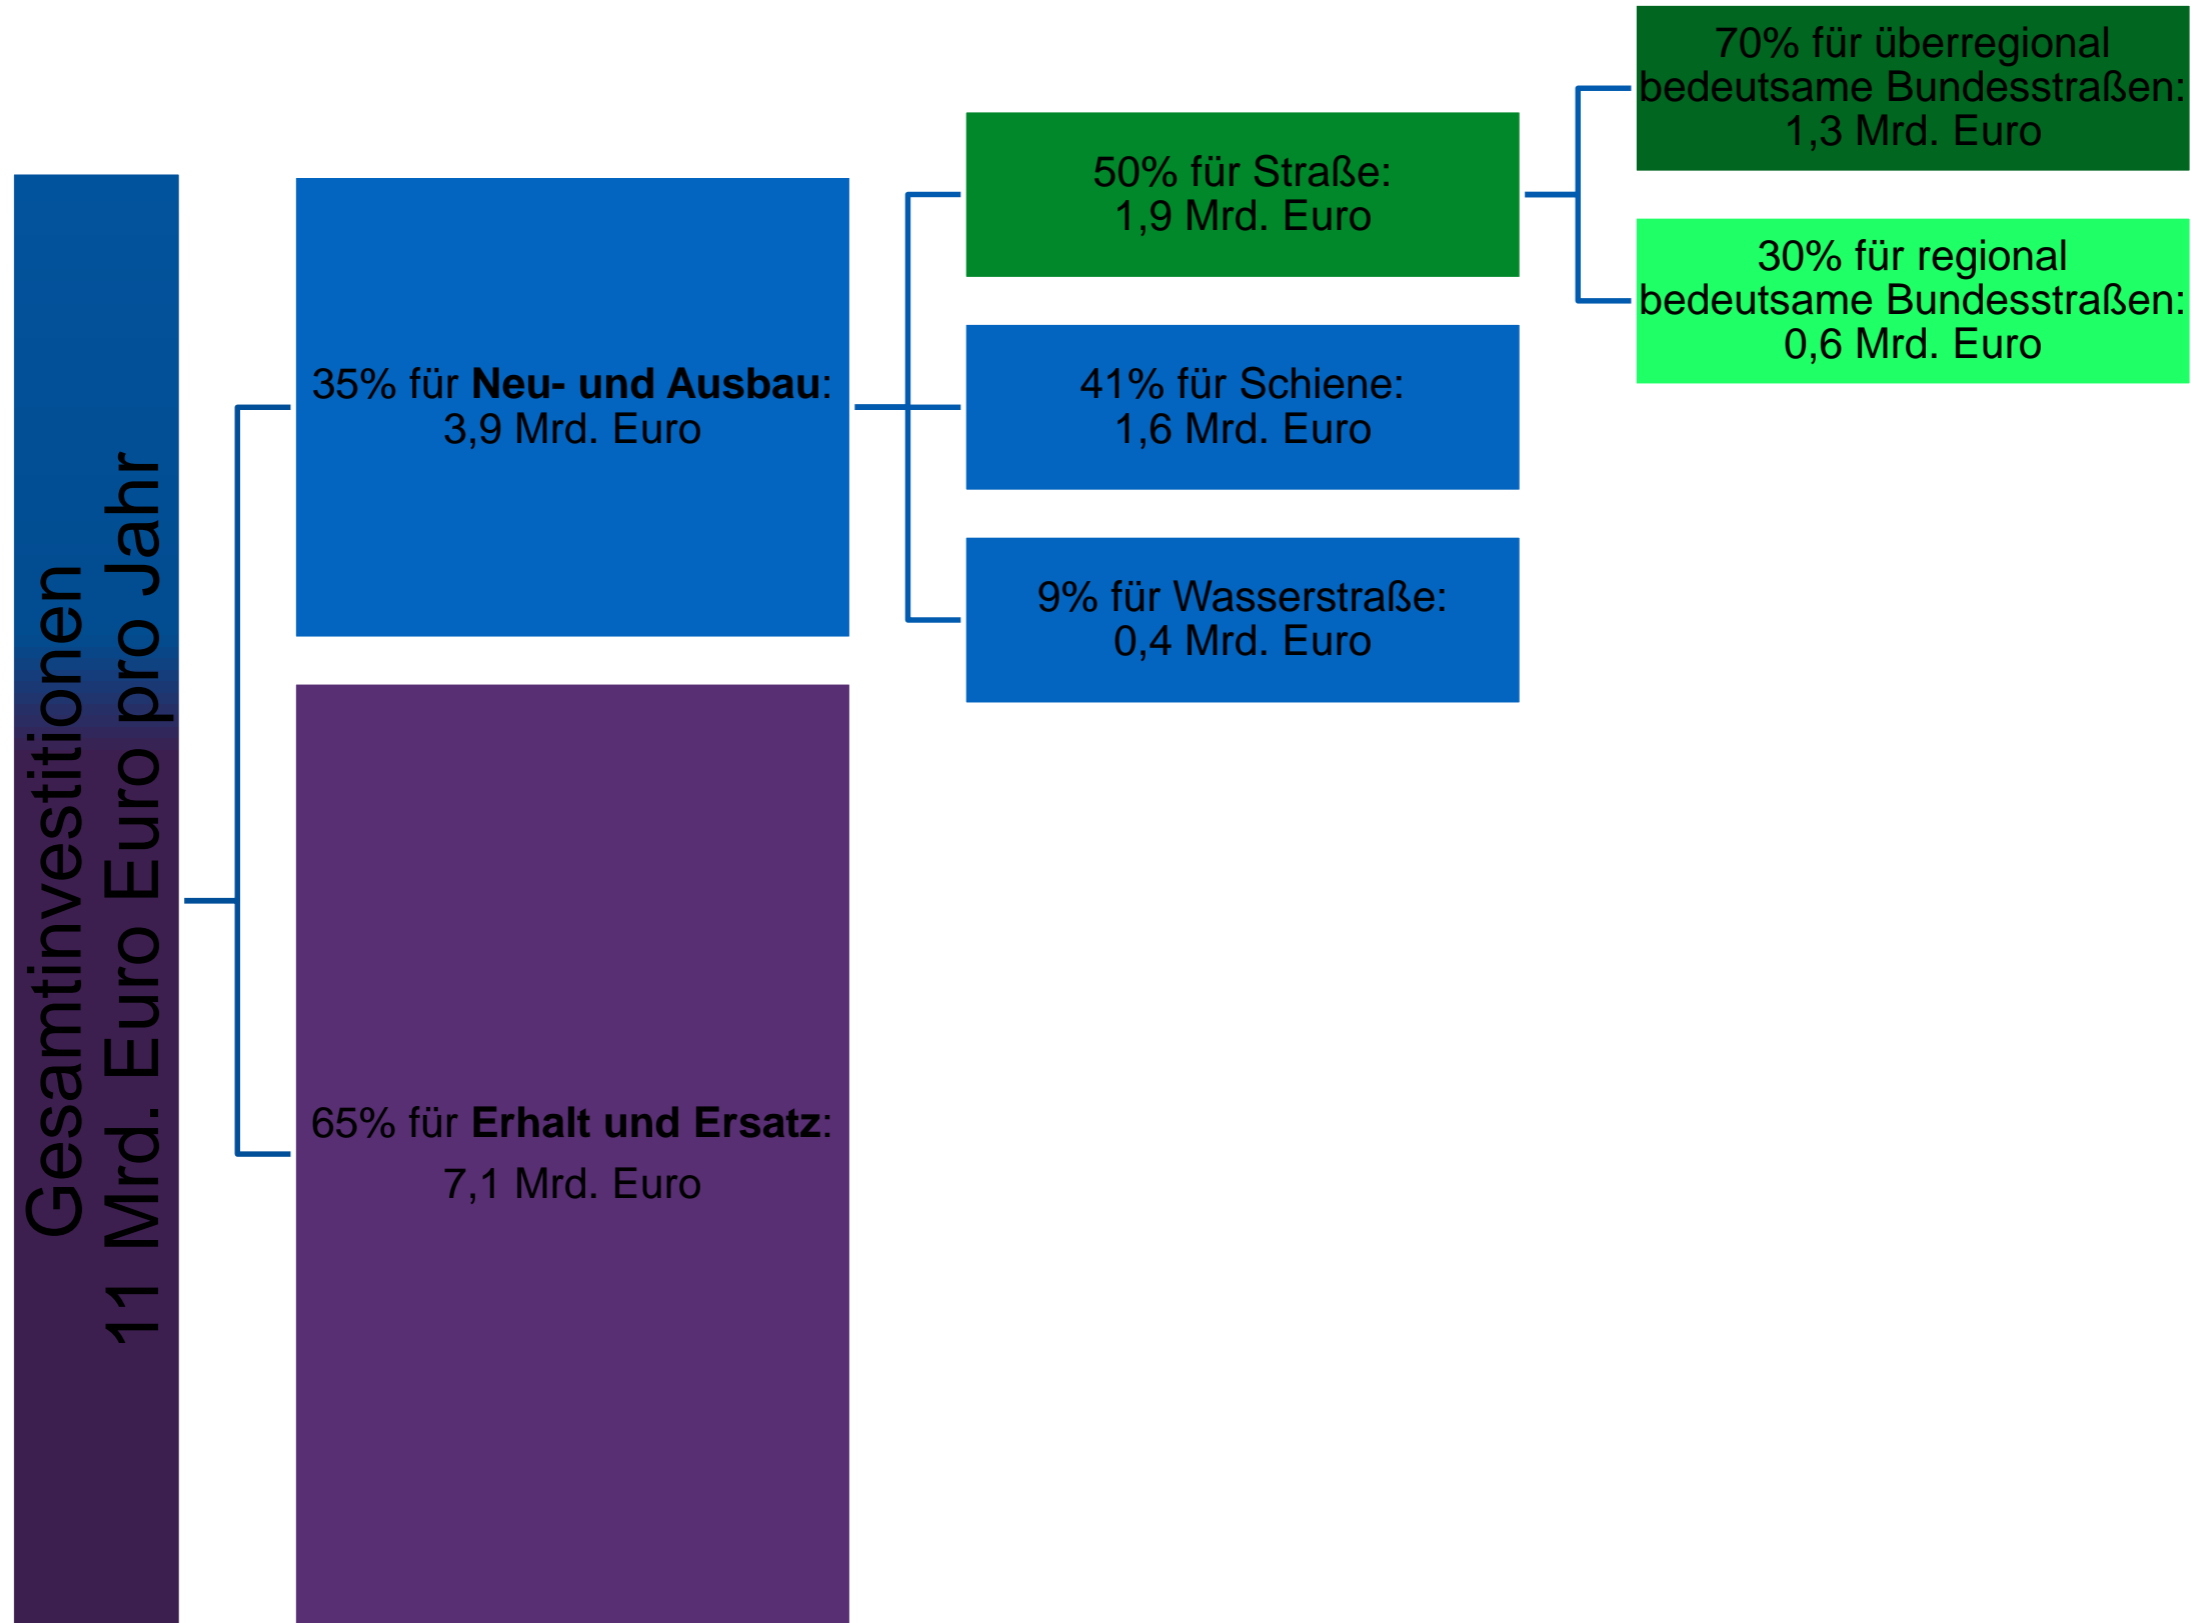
Gesamtinvestitionen
11 Mrd. Euro pro Jahr

35% für **Neu- und Ausbau**:
3,9 Mrd. Euro

65% für **Erhalt und Ersatz**:
7,1 Mrd. Euro

50% für Straße:
1,9 Mrd. Euro

41% für Schiene:
1,6 Mrd. Euro

9% für Wasserstraße:
0,4 Mrd. Euro

70% für überregional bedeutsame Bundesstraßen:
1,3 Mrd. Euro

30% für regional bedeutsame Bundesstraßen:
0,6 Mrd. Euro